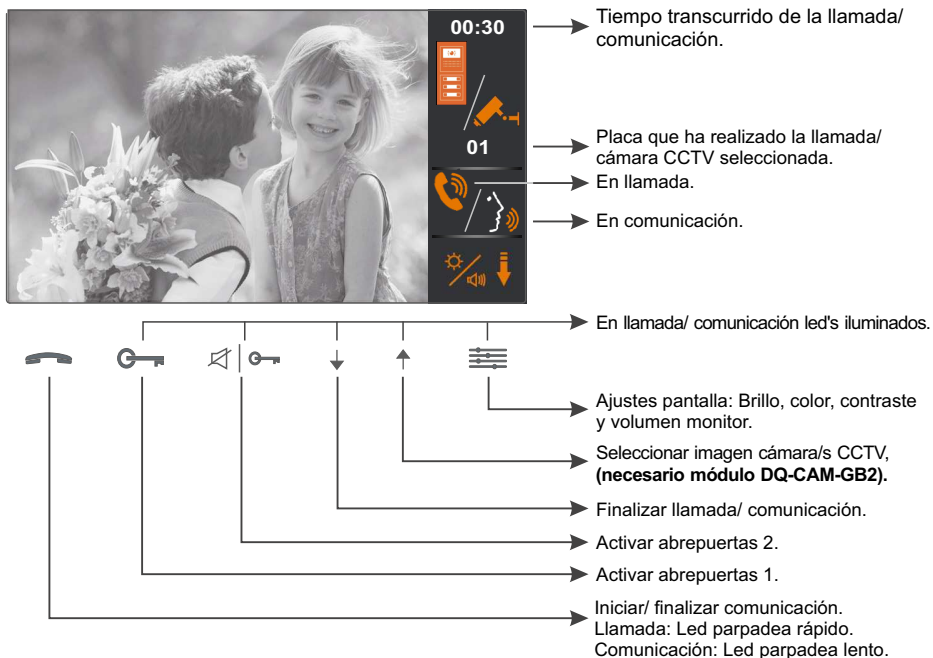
00:30

01

Tiempo transcurrido de la llamada/ comunicación.

Placa que ha realizado la llamada/ cámara CCTV seleccionada.

En llamada.

En comunicación.

En llamada/ comunicación led's iluminados.

Ajustes pantalla: Brillo, color, contraste y volumen monitor.

Seleccionar imagen cámara/s CCTV, **(necesario módulo DQ-CAM-GB2).**

Finalizar llamada/ comunicación.

Activar abrepuertas 2.

Activar abrepuertas 1.

Iniciar/ finalizar comunicación.
Llamada: Led parpadea rápido.
Comunicación: Led parpadea lento.